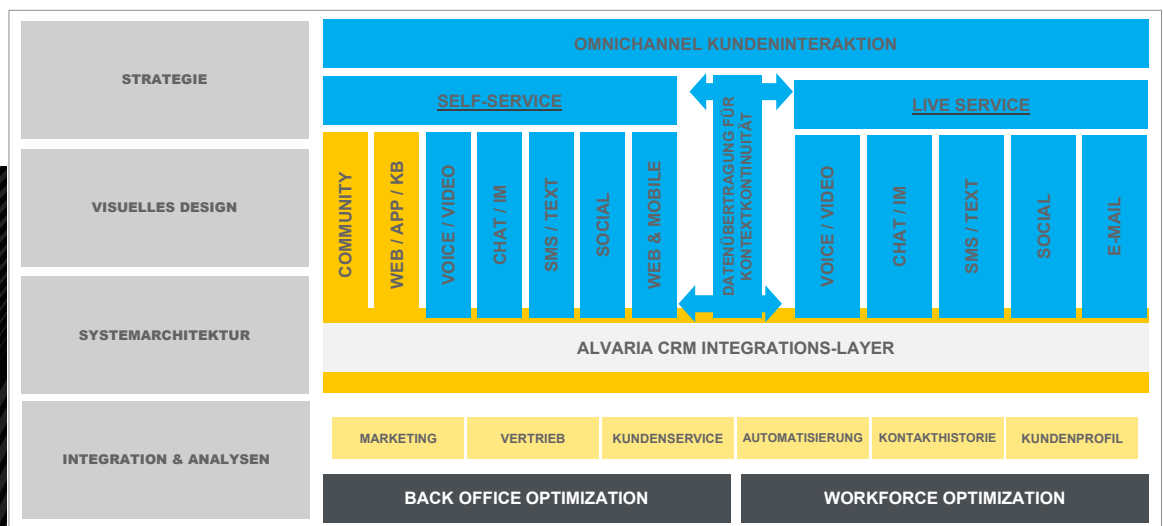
STRATEGIE

VISUELLES DESIGN

SYSTEMARCHITEKTUR

INTEGRATION & ANALYSEN

OMNICHANNEL KUNDENINTERAKTION

SELF-SERVICE

LIVE SERVICE

DATENÜBERTRAGUNG FÜR KONTEXTKONTINUITÄT

COMMUNITY

WEB / APP / KB

VOICE / VIDEO

CHAT / IM

SMS / TEXT

SOCIAL

WEB & MOBILE

VOICE / VIDEO

CHAT / IM

SMS / TEXT

SOCIAL

E-MAIL

ALVARIA CRM INTEGRATIONS-LAYER

| MARKETING | VERTRIEB | KUNDENSERVICE | AUTOMATISIERUNG | KONTAKTHISTORIE | KUNDENPROFIL |
|---|---|---|---|---|---|

BACK OFFICE OPTIMIZATION

WORKFORCE OPTIMIZATION